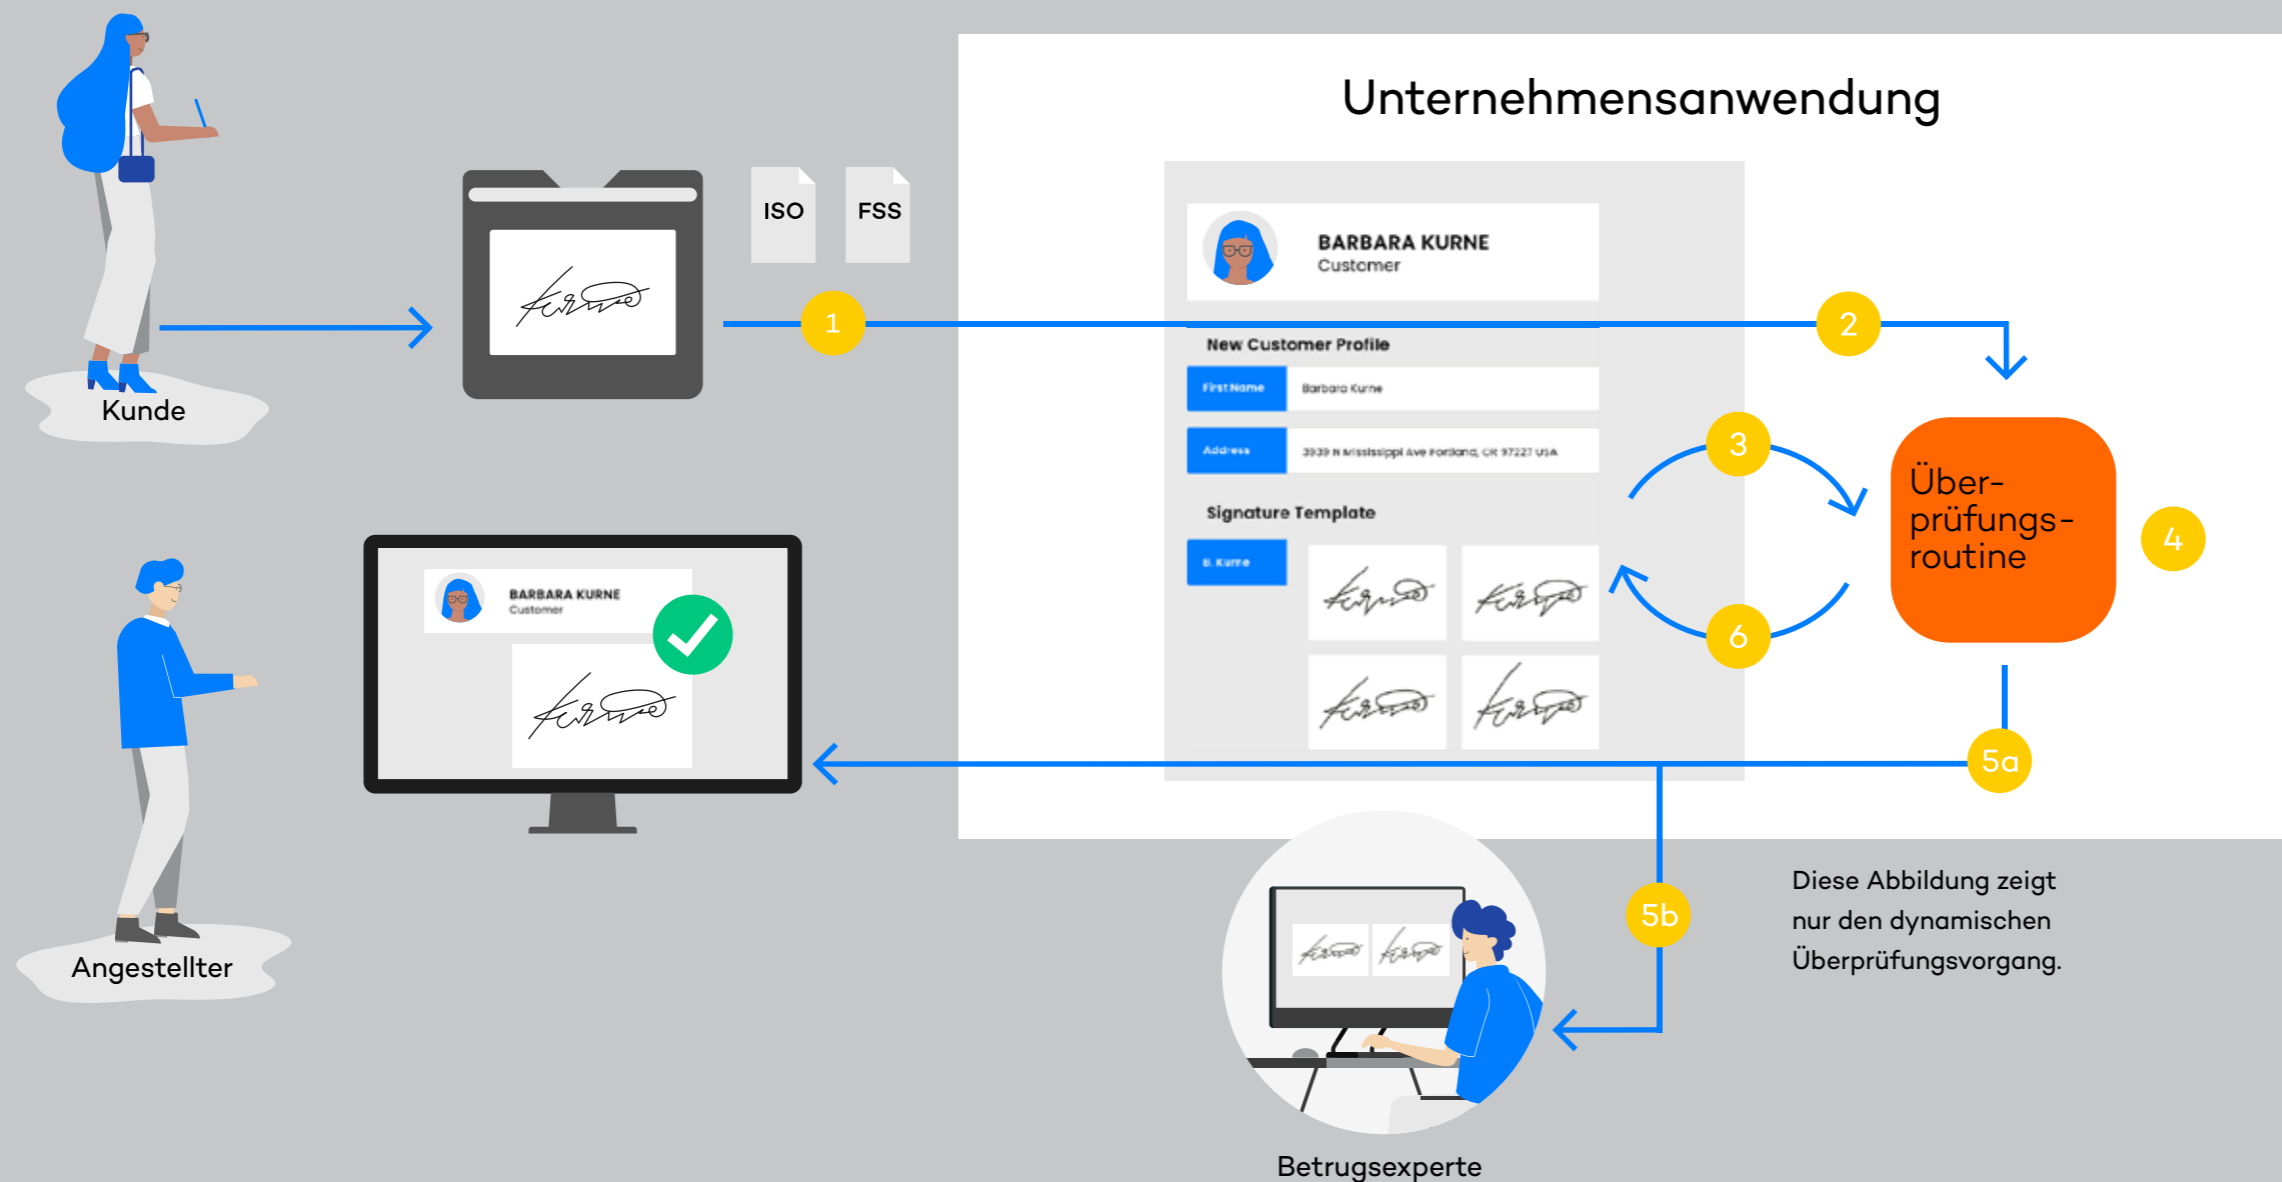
Kunde

ISO

FSS

1

Unternehmensanwendung

BARBARA KURNE
Customer

New Customer Profile

First Name

Barbara Kurne

Address

3939 N Mississippi Ave Portland, OR 97227 USA

Signature Template

B. Kurne

2

3

Über-
prüfungs-
routine

4

6

5a

BARBARA KURNE
Customer

Angestellter

5b

Diese Abbildung zeigt nur den dynamischen Überprüfungsvorgang.

Betrugsexperte